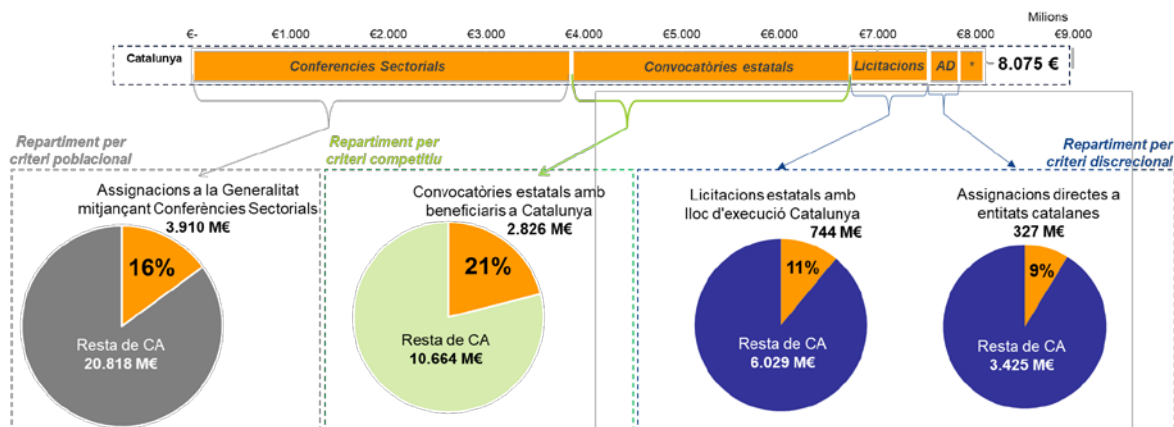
Milions

€- €1.000 €2.000 €3.000 €4.000 €5.000 €6.000 €7.000 €8.000 €9.000

Catalunya

Conferencies Sectorials

Convocatòries estatals

Licitacions

AD

*

8.075 €

Repartiment per criteri poblacional

Repartiment per criteri competitiu

Repartiment per criteri discrecional

Assignacions a la Generalitat mitjançant Conferències Sectorials
3.910 M€

16%

Resta de CA
20.818 M€

Convocatòries estatals amb beneficiaris a Catalunya
2.826 M€

21%

Resta de CA
10.664 M€

Licitacions estatals amb lloc d'execució Catalunya
744 M€

11%

Resta de CA
6.029 M€

Assignacions directes a entitats catalanes
327 M€

9%

Resta de CA
3.425 M€